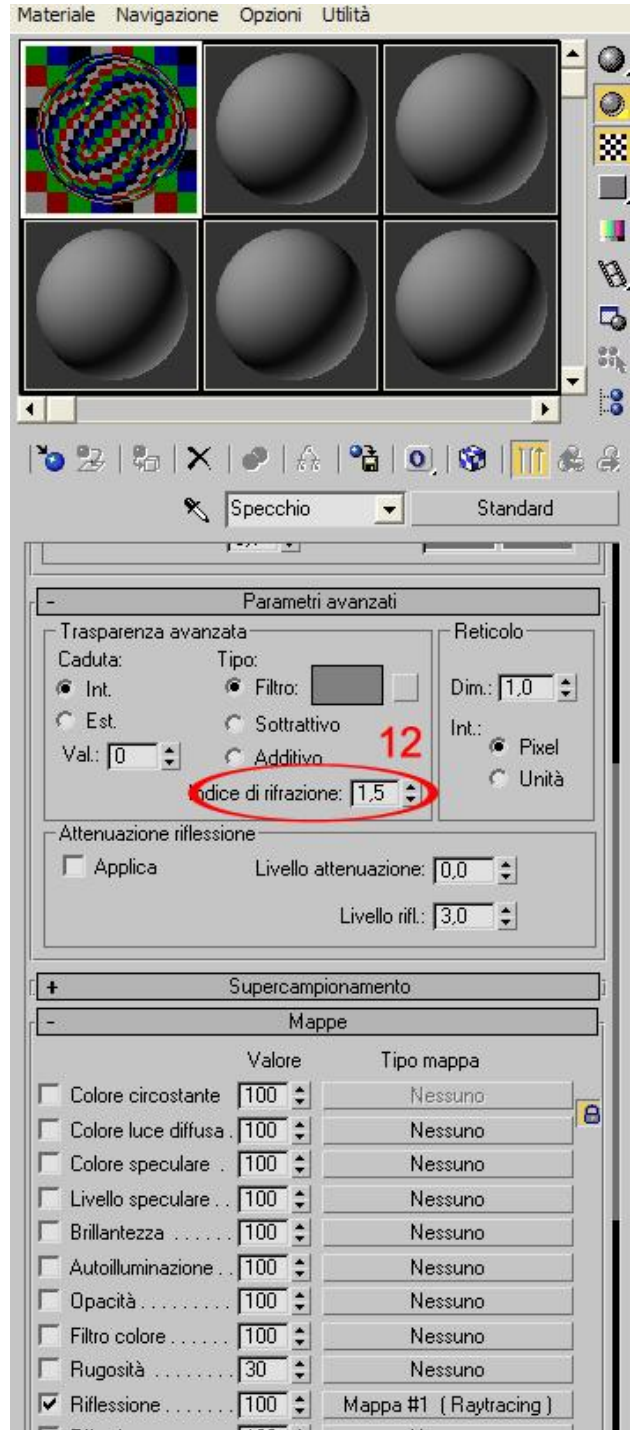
Materiale Navigazione Opzioni Utilità

Specchio Standard

- Parametri avanzati

Trasparenza avanzata
Caduta:
Int.
Est.
Val.: 0
Tipo:
Filtro:
Sottrattivo
Additivo
12
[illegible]ndice di rifrazione: 1,5

Reticolo
Dim.: 1,0
Int.:
Pixel
Unità

Attenuazione riflessione
Applica
Livello attenuazione: 0,0
Livello rifl.: 3,0

+ Supercampionamento

- Mappe

| | Valore | Tipo mappa |
|---|---|---|
| Colore circostante | 100 | Nessuno |
| Colore luce diffusa . | 100 | Nessuno |
| Colore speculare . | 100 | Nessuno |
| Livello speculare . . | 100 | Nessuno |
| Brillantezza . . . . . . | 100 | Nessuno |
| Autoilluminazione . . | 100 | Nessuno |
| Opacità . . . . . . . . . | 100 | Nessuno |
| Filtro colore . . . . . . | 100 | Nessuno |
| Rugosità . . . . . . . . | 30 | Nessuno |
| Riflessione . . . . . . . | 100 | Mappa #1 ( Raytracing ) |